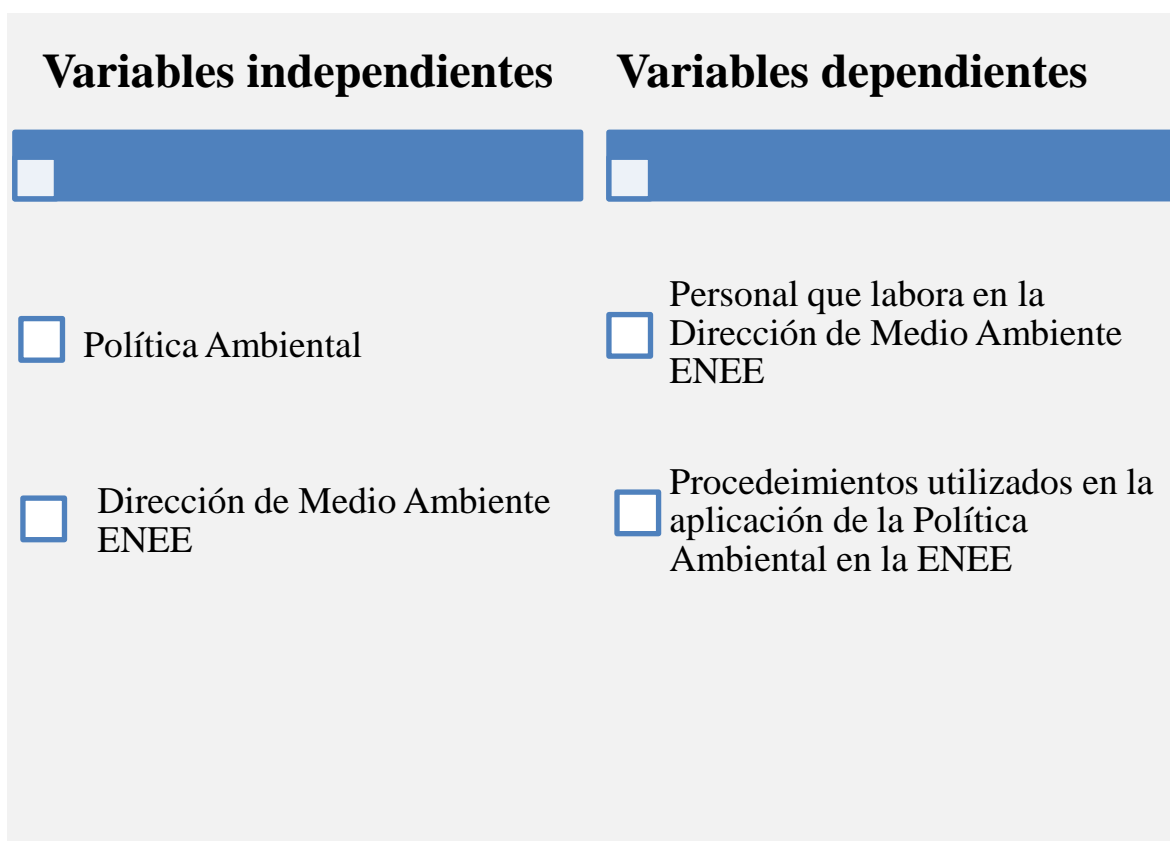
Variables independientes

Política Ambiental

Dirección de Medio Ambiente ENEE

Variables dependientes

Personal que labora en la Dirección de Medio Ambiente ENEE

Procedeimientos utilizados en la aplicación de la Política Ambiental en la ENEE